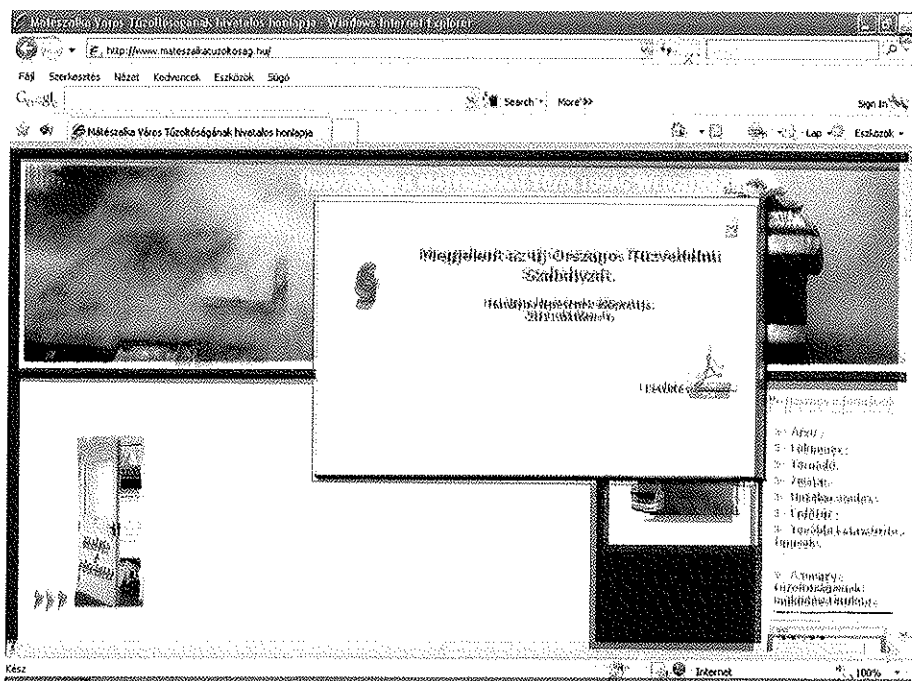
Mátészalka Város Tűzoltóságának hivatalos honlapja - Windows Internet Explorer

http://www.mateszalkatuzoltosag.hu/

Fájl Szerkesztés Nézet Kedvencek Eszközök Súgó

Google Search More>> Sign In

Mátészalka Város Tűzoltóságának hivatalos honlapja

Lap Eszközök

Megjelent az új Országos Tűzvédelmi Szabályzat.

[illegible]

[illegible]

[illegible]

Archív
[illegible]
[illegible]
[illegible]
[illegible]
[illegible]
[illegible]

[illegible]

Kész Internet 100%